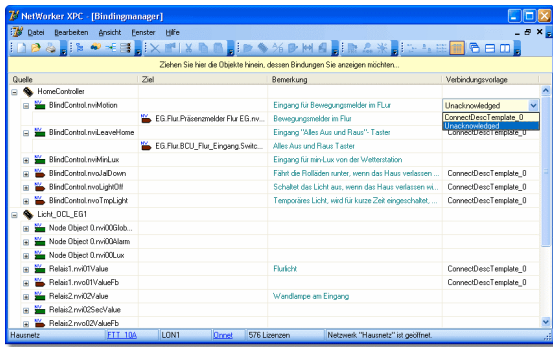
NetWorker XPC - [Bindingmanager]

Datei Bearbeiten Ansicht Fenster Hilfe

Ziehen Sie hier die Objekte hinein, dessen Bindungen Sie anzeigen möchten...

| Quelle | Ziel | Bemerkung | Verbindungsvorlage |
|---|---|---|---|
| HomeController | | | |
| BlindControl.nviMotion | | Eingang für Bewegungsmelder im FLur | Unacknowledged |
| | EG.Flur.Präsenzmelder Flur EG.nv... | Bewegungsmelder im Flur | ConnectDescTemplate_0 |
| | | | Unacknowledged |
| BlindControl.nviLeaveHome | | Eingang "Alles Aus und Raus"- Taster | ConnectDescTemplate_0 |
| | EG.Flur.BCU_Flur_Eingang.Switc... | Alles Aus und Raus Taster | |
| BlindControl.nviMinLux | | Eingang für min-Lux von der Wetterstation | |
| BlindControl.nvoJalDown | | Fährt die Rolläden runter, wenn das Haus verlassen ... | ConnectDescTemplate_0 |
| BlindControl.nvoLightOff | | Schaltet das Licht aus, wenn das Haus verlassen wi... | ConnectDescTemplate_0 |
| BlindControl.nvoTmpLight | | Temporäres Licht, wird für kurze Zeit eingeschaltet, ... | ConnectDescTemplate_0 |
| Licht_OCL_EG1 | | | |
| Node Object 0.nvi00Glob... | | | |
| Node Object 0.nvo00Alarm | | | |
| Node Object 0.nvi00Lux | | | |
| Relais1.nvi01Value | | Flurlicht | ConnectDescTemplate_0 |
| Relais1.nvo01ValueFb | | | ConnectDescTemplate_0 |
| Relais2.nvi02Value | | Wandlampe am Eingang | |
| Relais2.nvi02SecValue | | | |
| Relais2.nvo02ValueFb | | | |

Hausnetz | FTT_10A | LON1 | Onnet | 576 Lizenzen | Netzwerk "Hausnetz" ist geöffnet.